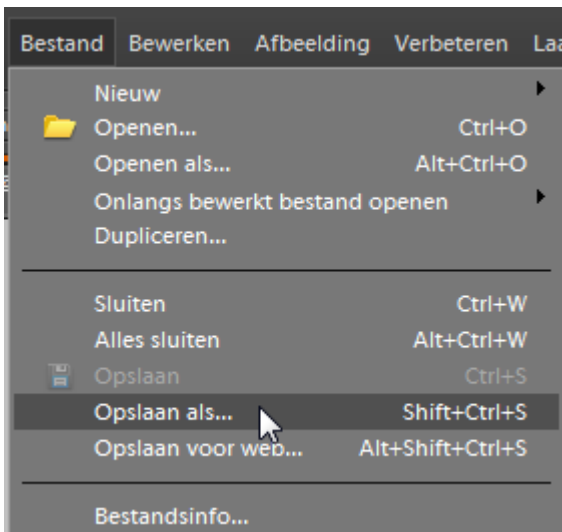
Bestand Bewerken Afbeelding Verbeteren Laa

Nieuw
Openen... Ctrl+O
Openen als... Alt+Ctrl+O
Onlangs bewerkt bestand openen
Dupliceren...

Sluiten Ctrl+W
Alles sluiten Alt+Ctrl+W
Opslaan Ctrl+S
Opslaan als... Shift+Ctrl+S
Opslaan voor web... Alt+Shift+Ctrl+S

Bestandsinfo...